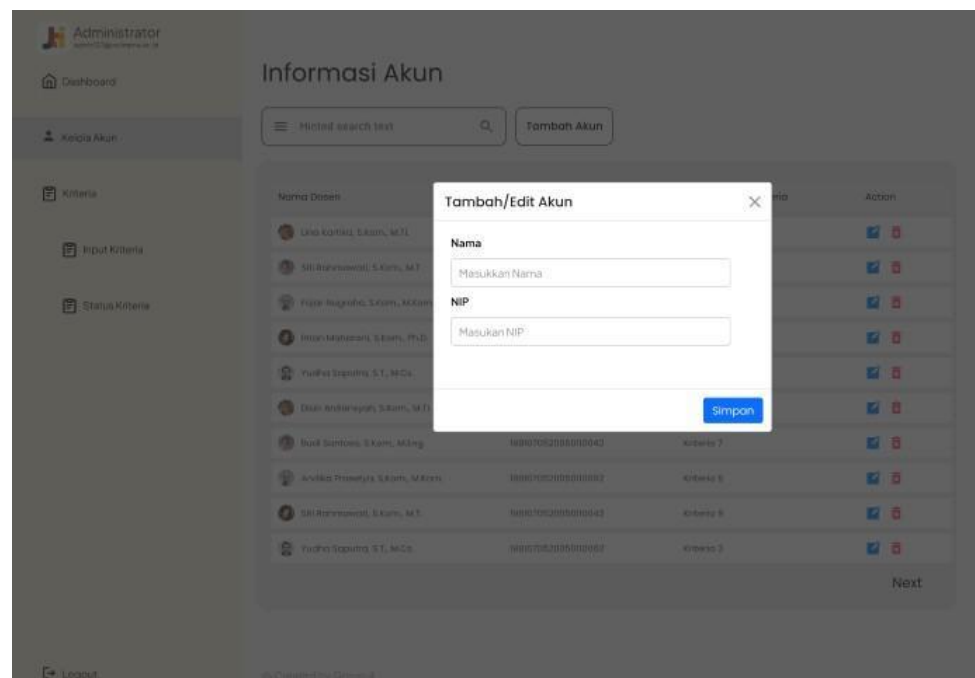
Administrator
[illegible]

Dashboard

Kelola Akun

Kriteria

Input Kriteria

Status Kriteria

Logout

Informasi Akun

Minted search text

Tambah Akun

| Nama Dosen | | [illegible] | Action |
|---|---|---|---|
| Lilis Kartika, S.Kom., M.T. | | | |
| Siti Rahmawati, S.Kom., M.T. | | | |
| Fajar Nugraha, S.Kom., M.Kom. | | | |
| Intan Maharani, S.Kom., Ph.D. | | | |
| Yudha Saputra, S.T., M.Cs. | | | |
| Dian Ardiansyah, S.Kom., M.T. | | | |
| Budi Santoso, S.Kom., M.Eng. | 19810705200501003 | Kriteria 7 | |
| Andika Pratama, S.Kom., M.Kom. | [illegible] | Kriteria 5 | |
| Siti Rahmawati, S.Kom., M.T. | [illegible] | Kriteria 6 | |
| Yudha Saputra, S.T., M.Cs. | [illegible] | Kriteria 3 | |

Next

Tambah/Edit Akun

Nama

Masukkan Nama

NIP

Masukan NIP

Simpan

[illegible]